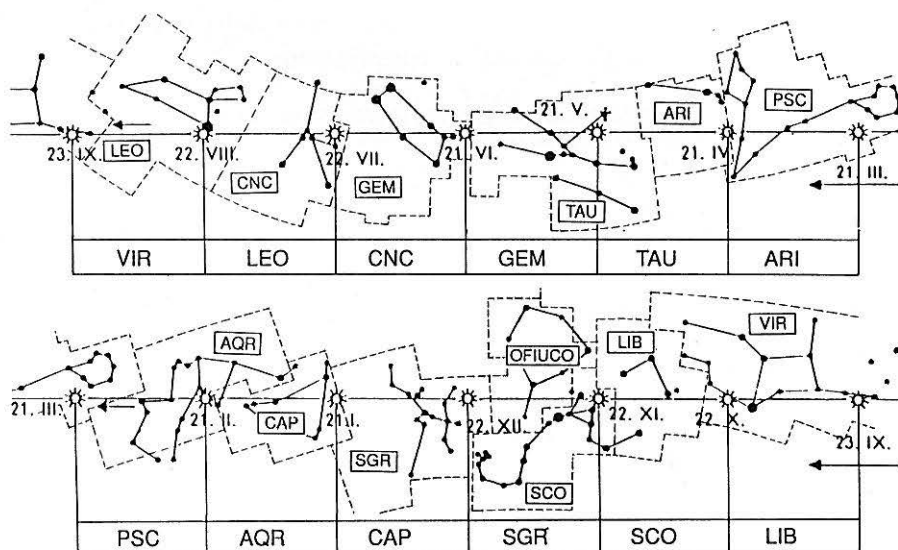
23. IX. LEO 22. VIII. CNC 22. VII. GEM 21. VI. 21. V. TAU ARI 21. IV. PSC 21. III.

| VIR | LEO | CNC | GEM | TAU | ARI |
|---|---|---|---|---|---|

21. III. AQR 21. II. CAP 21. I. SGR OFIUCO 22. XII. SCO LIB 22. XI. 22. X. VIR 23. IX.

| PSC | AQR | CAP | SGR | SCO | LIB |
|---|---|---|---|---|---|